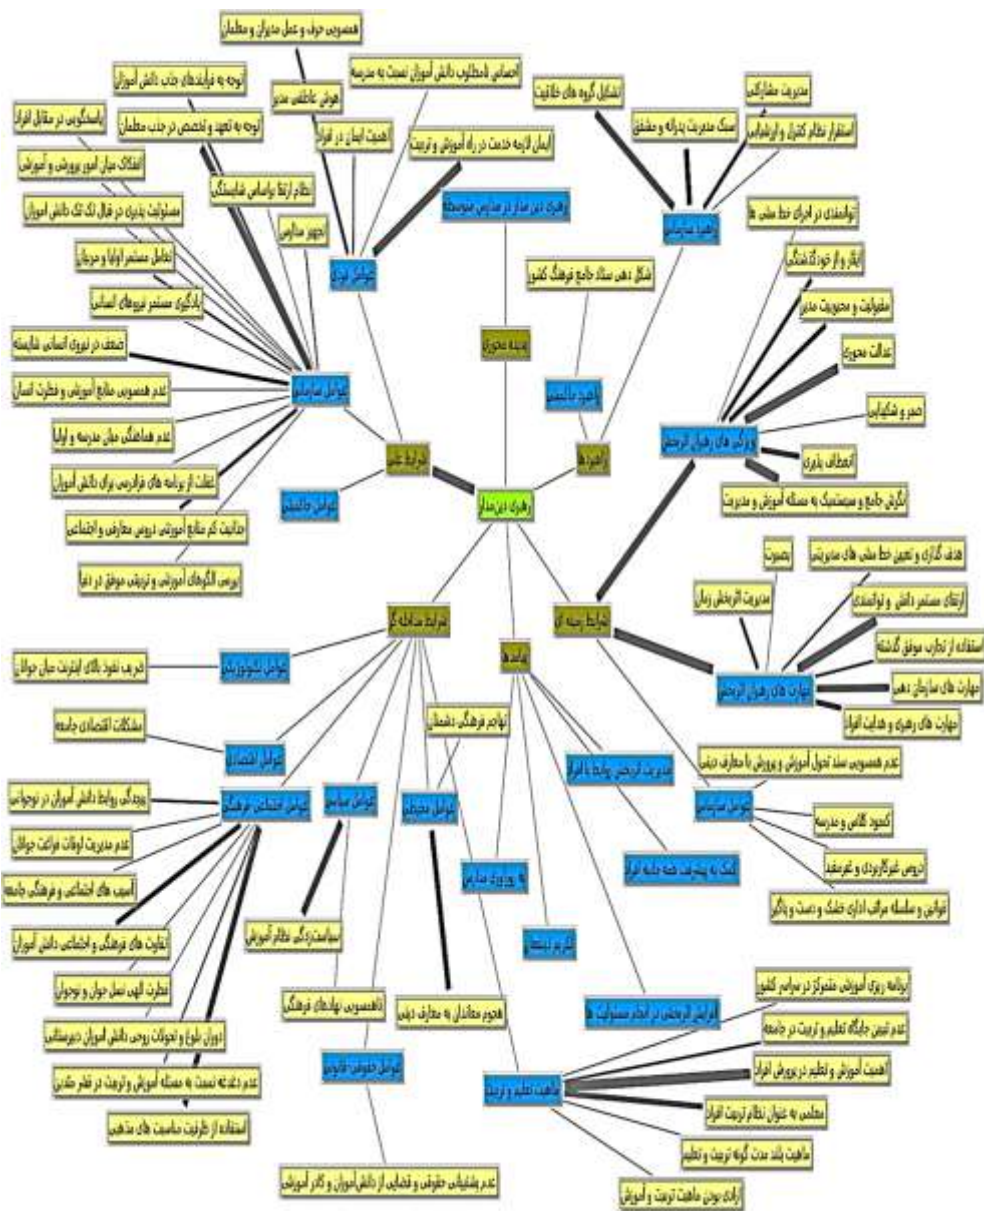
همسویی حرف و عمل مدیران و معلمان

توجه به فرایندهای جذب دانش آموزان

احساس نامطلوب دانش آموزان نسبت به مدرسه

هوش عاطفی مدیر

توجه به تعهد و تخصص در جذب معلمان

اهمیت ایمان در افراد

ایمان لازمه خدمت در راه آموزش و تربیت

پاسخگویی در مقابل افراد

انفکاک میان امور پرورشی و آموزشی

نظام ارتقا براساس شایستگی

مسئولیت پذیری در قبال تک تک دانش آموزان

تجهیز مدارس

تعامل مستمر اولیا و مربیان

یادگیری مستمر نیروهای انسانی

عوامل فردی

رهبری دین مدار در مدارس متوسطه

تشکیل گروه های خلاقیت

مدیریت مشارکتی

سبک مدیریت پدرانه و مشفق

استقرار نظام کنترل و ارزشیابی

رهبری سازمانی

توانمندی در اجرای خط مشی ها

شکل دهی سند جامع فرهنگی کشور

ایثار و از خودگذشتگی

مقبولیت و محبوبیت مدیر

پدیده محوری

عدالت محوری

ضعف در نیروی انسانی شایسته

عوامل سازمانی

صبر و شکیبایی

عدم همسویی منابع آموزشی و فطرت انسان

راهبرد سازمانی

راهبردها

ویژگی های رهبران اثربخش

انعطاف پذیری

عدم هماهنگی میان مدرسه و اولیا

شرایط علی

غفلت از برنامه های فرادرسی برای دانش آموزان

عوامل خانوادگی

رهبری دین مدار

نگرش جامع و سیستمیک به مسئله آموزش و مدیریت

جذابیت کم منابع آموزشی دروس معارف و اجتماعی

بررسی الگوهای آموزشی و تربیتی موفق در دنیا

بصیرت

هدف گذاری و تعیین خط مشی های مدیریتی

مدیریت اثربخش زمان

ارتقای مستمر دانش و توانمندی

شرایط مداخله گر

شرایط زمینه ای

استفاده از تجارب موفق گذشته

پیامدها

تخریب نفوذ بالای اینترنت میان جوانان

عوامل تکنولوژیکی

مهارت های سازمان دهی

مهارت های رهبران اثربخش

مهارت های رهبری و هدایت افراد

مشکلات اقتصادی جامعه

تهاجم فرهنگی دشمنان

عوامل اقتصادی

مدیریت اثربخش روابط با افراد

عدم همسویی سند تحول آموزش و پرورش با معارف دینی

پیچیدگی روابط دانش آموزان در نوجوانی

عوامل اجتماعی فرهنگی

عوامل سیاسی

عوامل محیطی

عوامل سازمانی

عدم مدیریت اوقات فراغت جوانان

کمبود کلاس و مدرسه

آسیب های اجتماعی و فرهنگی جامعه

کمک به پیشرفت همه جانبه افراد

دروس غیرکاربردی و غیرمفید

بهره وری سازمانی

قوانین و سلسله مراتب اداری خشک و دست و پاگیر

تفاوت های فرهنگی و اجتماعی دانش آموزان

سیاست زدگی نظام آموزشی

تربیت اثربخش

فطرت الهی نسل جوان و نوجوان

برنامه ریزی آموزشی متمرکز در مدارس کشور

ناهمسویی نهادهای فرهنگی

دوران بلوغ و تحولات روحی دانش آموزان دبیرستانی

هجوم معاندان به معارف دینی

عدم تبیین جایگاه تعلیم و تربیت در جامعه

عوامل حقوقی قانونی

اثربخشی در انجام مسئولیت ها

اهمیت آموزش و تعلیم در پرورش افراد

عدم دغدغه نسبت به مسئله آموزش و تربیت در قشر متدین

ماهیت تعلیم و تربیت

معلمی به عنوان نظام تربیت افراد

استفاده از ظرفیت مناسبت های مذهبی

ماهیت بلند مدت گونه تربیت و تعلیم

عدم پشتیبانی حقوقی و قضایی از دانش آموزان و کادر آموزشی

ارزان بودن ماهیت تربیت و آموزش